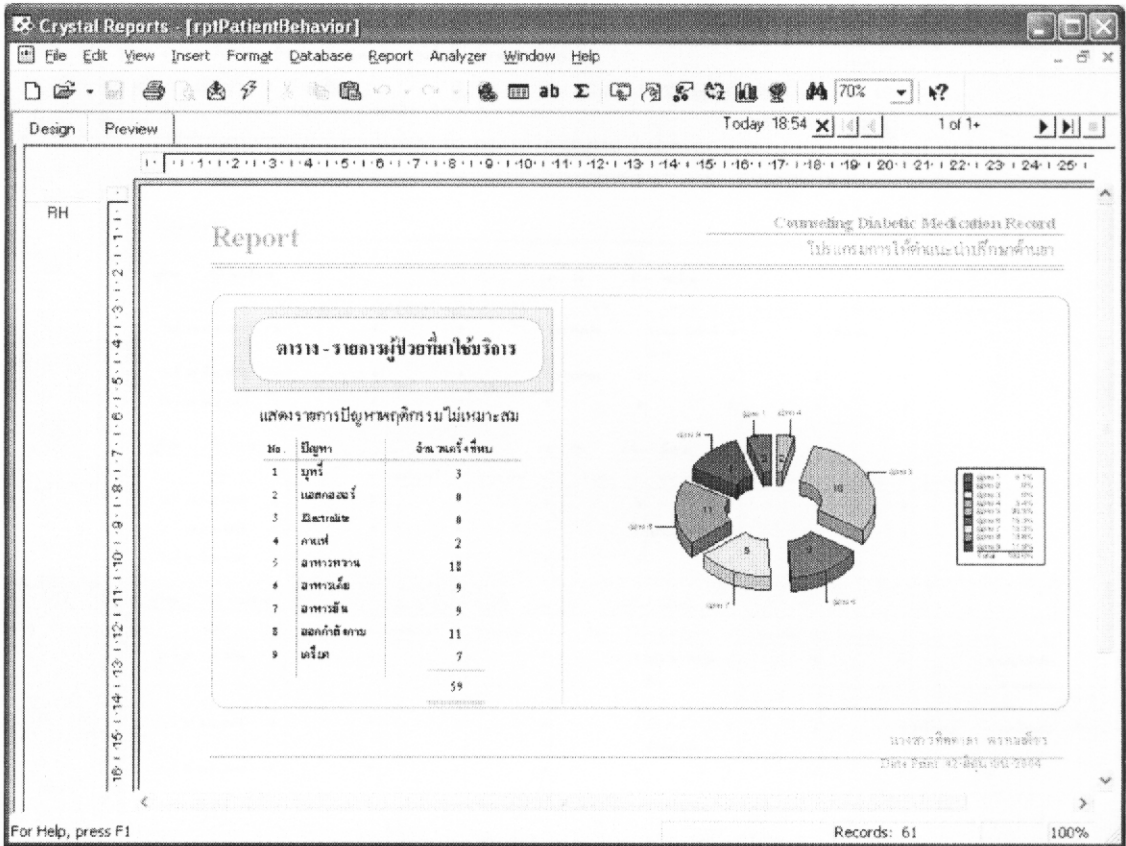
Crystal Reports - [rptPatientBehavior]

File Edit View Insert Format Database Report Analyzer Window Help

70%

Design Preview

Today 18:54 1 of 1+

RH

Report

Counseling Diabetic Medication Record

โปรแกรมการให้คำแนะนำปรึกษาด้านยา

ตาราง - รายการผู้ป่วยที่มาใช้บริการ

แสดงรายการปัญหาพฤติกรรมไม่เหมาะสม

| No. | ปัญหา | จำนวนครั้งที่พบ |
|---|---|---|
| 1 | บุหรี่ | 3 |
| 2 | แอลกอฮอล์ | 8 |
| 3 | Electrolite | 8 |
| 4 | กาแฟ | 2 |
| 5 | อาหารหวาน | 18 |
| 6 | อาหารเค็ม | 9 |
| 7 | อาหารมัน | 9 |
| 8 | ออกกำลังกาย | 11 |
| 9 | เครียด | 7 |
| | | 59 |

2 3 10 8 5 11 9

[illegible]

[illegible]

For Help, press F1

Records: 61

100%